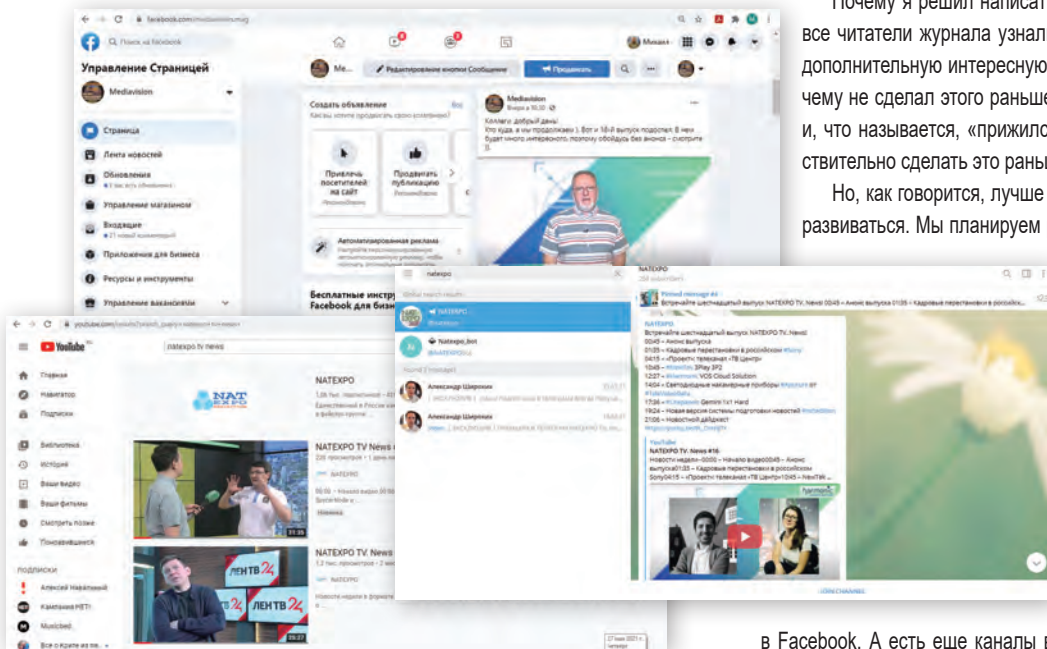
Почему я решил написат
все читатели журнала узнал
дополнительную интересную
чему не сделал этого раньше
и, что называется, «прижило
ствительно сделать это раны

Но, как говорится, лучше
развиваться. Мы планируем

facebook.com/mediavisionmag

Поиск на Facebook

Управление Страницей

Mediavision

Страница

Лента новостей

Обновления

Управление магазином

Входящие

Приложения для бизнеса

Ресурсы и инструменты

Управление вакансиями

Me...

Редактирование кнопки Сообщение

Продвигать

Создать объявление

Привлечь посетителей на сайт

Продвигать публикацию

Автоматизированная реклама

Бесплатные инстру
Facebook для бизн

Mediavision

Коллеги, добрый день!

youtube.com

YouTube

natexpo tv news

Главная

Навигатор

Подписки

Библиотека

История

Ваши видео

Ваши фильмы

Смотреть позже

Понравившиеся

ПОДПИСКИ

Алексей Навальный

Кампания PETI

Musicbed

Все о Крыме из пе...

NATEXPO

NATEXPO TV News

NATEXPO

NATEXPO TV. News

NATEXPO

ЛЕНТВ 24

ЛЕНТВ 24

11:35

29:27

natexpo

NATEXPO

Natexpo_bot

Александр Широких

Александр Широких

NATEXPO

Pinned message

Встречайте шестнадцатый выпуск NATEXPO TV. News 00:49 – Анонс выпуска 01:35 – Кадровые перестановки в российском...

NATEXPO

Встречайте шестнадцатый выпуск NATEXPO TV. News!

YouTube

NATEXPO TV. News #16-

JOIN CHANNEL

в Facebook. А есть еще каналы в